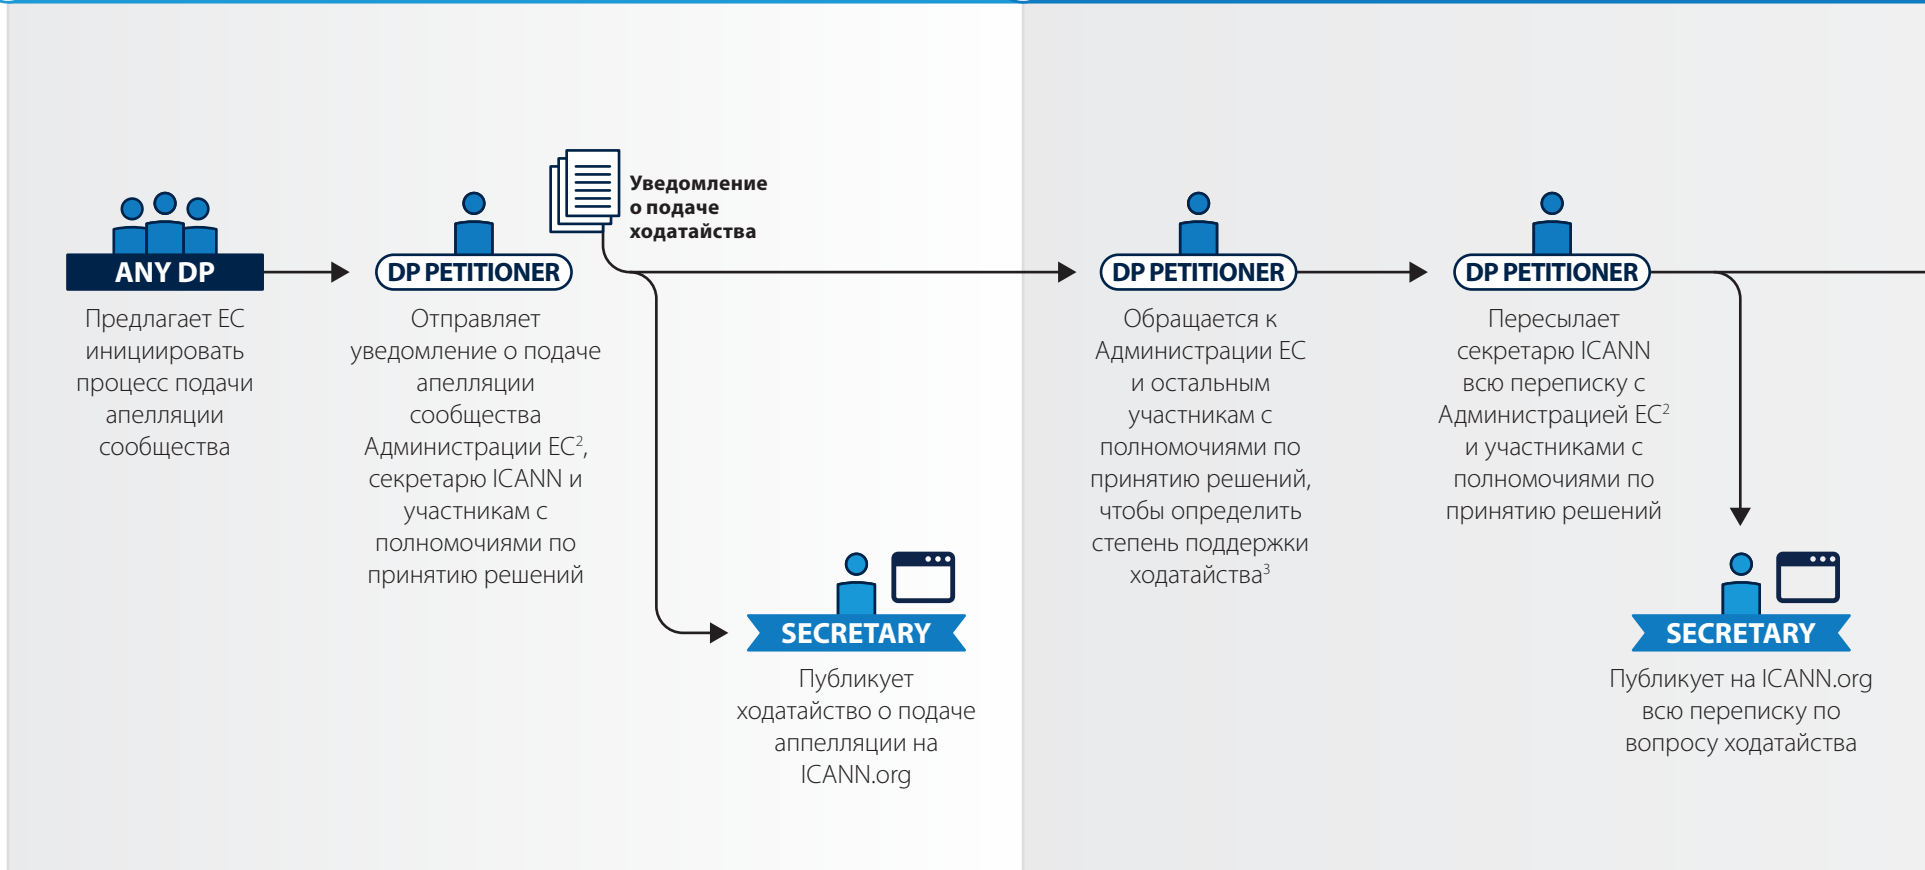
ANY DP

Предлагает EC инициировать процесс подачи апелляции сообщества

Уведомление о подаче ходатайства

DP PETITIONER

Отправляет уведомление о подаче апелляции сообщества Администрации EC$^{2}$, секретарю ICANN и участникам с полномочиями по принятию решений

SECRETARY

Публикует ходатайство о подаче апелляции на ICANN.org

DP PETITIONER

Обращается к Администрации EC и остальным участникам с полномочиями по принятию решений, чтобы определить степень поддержки ходатайства$^{3}$

DP PETITIONER

Пересылает секретарю ICANN всю переписку с Администрацией EC$^{2}$ и участниками с полномочиями по принятию решений

SECRETARY

Публикует на ICANN.org всю переписку по вопросу ходатайства